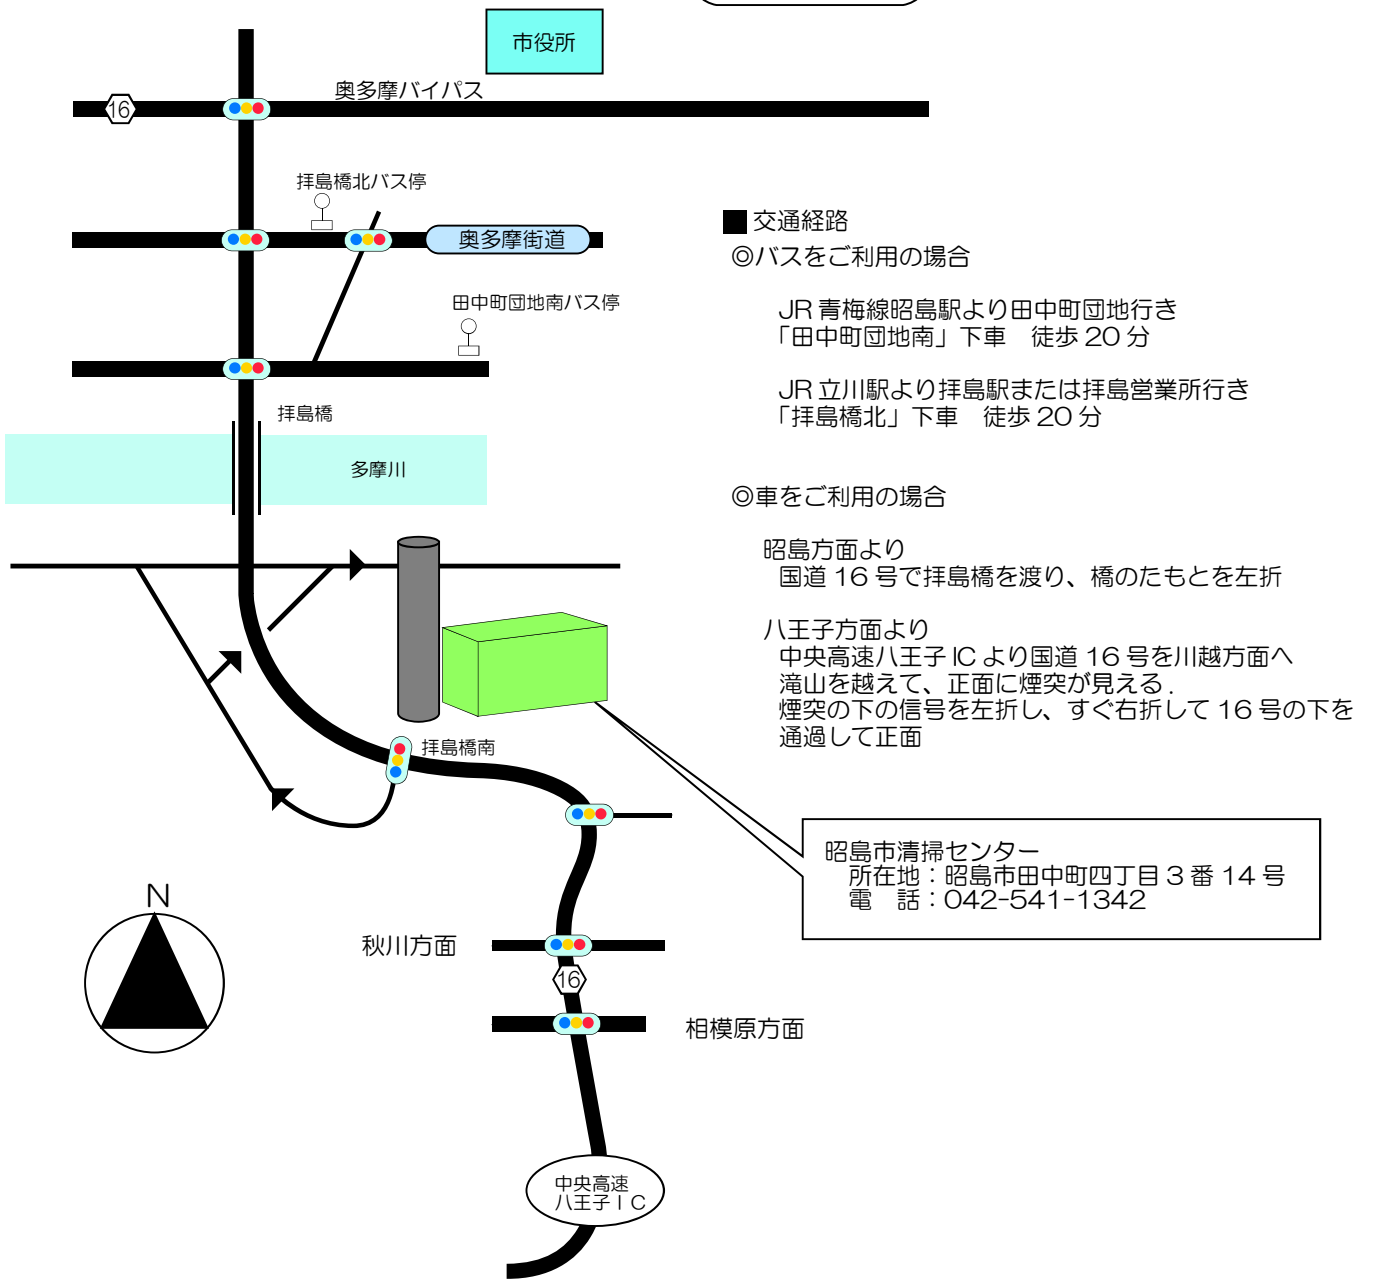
市役所

16

奥多摩バイパス

拝島橋北バス停

奥多摩街道

田中町団地南バス停

拝島橋

多摩川

拝島橋南

秋川方面

16

相模原方面

中央高速
八王子ＩＣ

N

■交通経路
◎バスをご利用の場合

JR 青梅線昭島駅より田中町団地行き
「田中町団地南」下車　徒歩 20 分

JR 立川駅より拝島駅または拝島営業所行き
「拝島橋北」下車　徒歩 20 分

◎車をご利用の場合

昭島方面より
国道 16 号で拝島橋を渡り、橋のたもとを左折

八王子方面より
中央高速八王子 IC より国道 16 号を川越方面へ
滝山を越えて、正面に煙突が見える.
煙突の下の信号を左折し、すぐ右折して 16 号の下を
通過して正面

昭島市清掃センター
所在地：昭島市田中町四丁目３番 14 号
電　話：042-541-1342